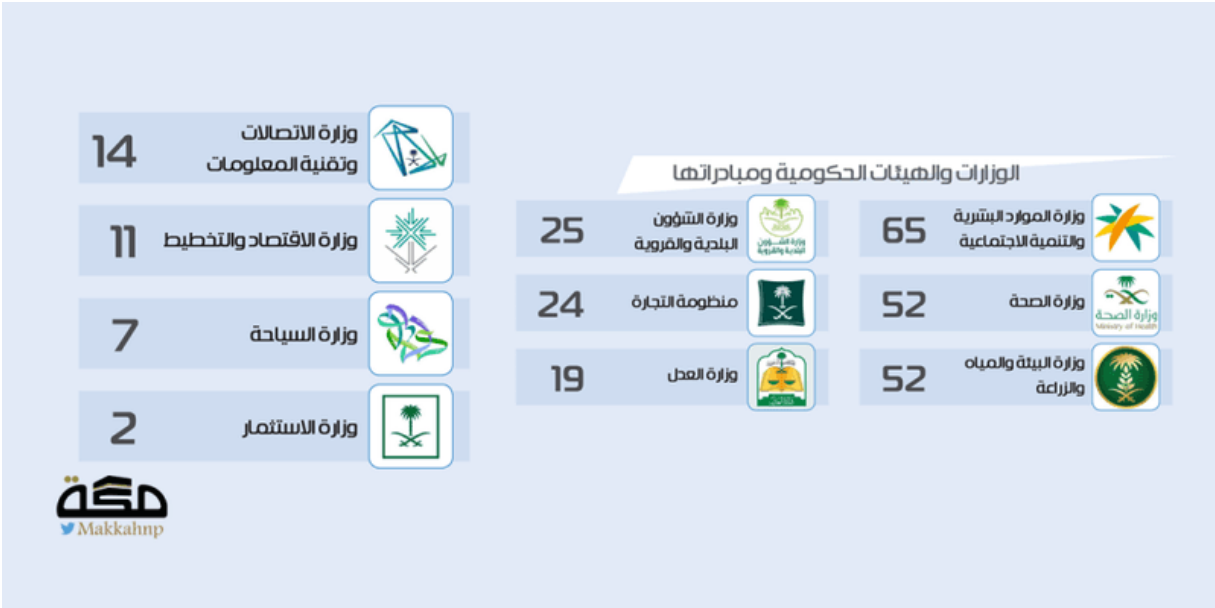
الوزارات والهيئات الحكومية ومبادراتها

| | |
|---|---|
| وزارة الموارد البشرية والتنمية الاجتماعية | 65 |
| وزارة الصحة | 52 |
| وزارة البيئة والمياه والزراعة | 52 |
| وزارة الشؤون البلدية والقروية | 25 |
| منظومة التجارة | 24 |
| وزارة العدل | 19 |
| وزارة الاتصالات وتقنية المعلومات | 14 |
| وزارة الاقتصاد والتخطيط | 11 |
| وزارة السياحة | 7 |
| وزارة الاستثمار | 2 |

وزارة الصحة
Ministry of Health

وزارة الشؤون البلدية والقروية

مكة
Makkahnp